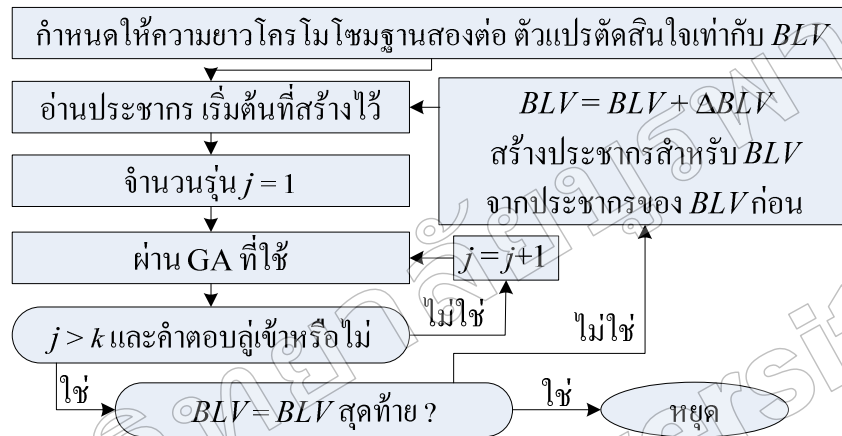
กำหนดให้ความยาวโครโมโซมฐานสองต่อ ตัวแปรตัดสินใจเท่ากับ $BLV$

อ่านประชากร เริ่มต้นที่สร้างไว้

$BLV = BLV + \Delta BLV$
สร้างประชากรสำหรับ $BLV$
จากประชากรของ $BLV$ ก่อน

จำนวนรุ่น $j = 1$

ผ่าน GA ที่ใช้

$j = j+1$

ไม่ใช่

$j > k$ และคำตอบลู่เข้าหรือไม่

ไม่ใช่

ใช่

$BLV = BLV$ สุดท้าย ?

ใช่

หยุด